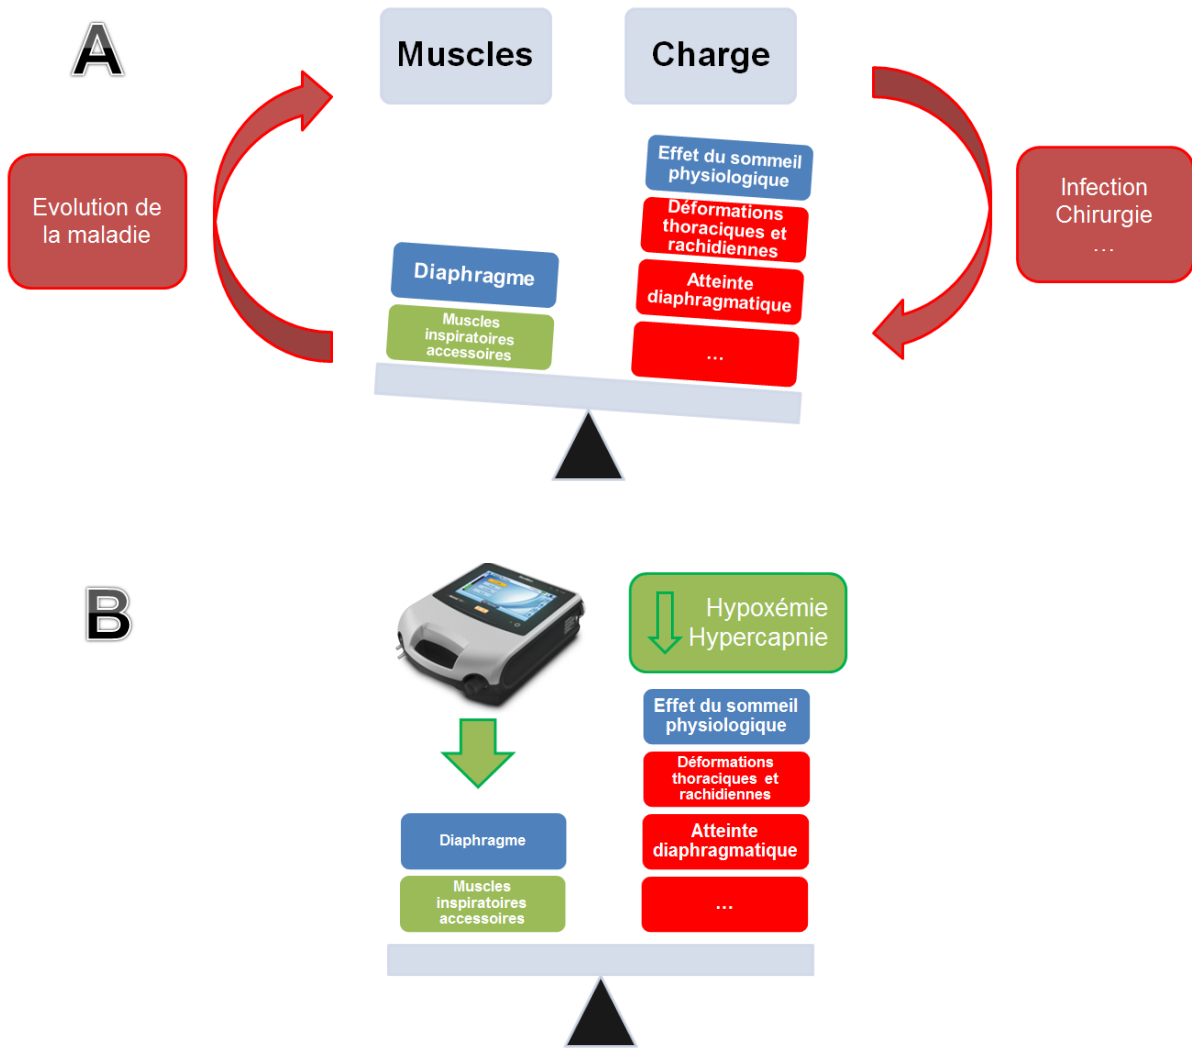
A

Muscles

Charge

Evolution de la maladie

Infection
Chirurgie
…

Effet du sommeil physiologique

Déformations thoraciques et rachidiennes

Atteinte diaphragmatique

…

Diaphragme

Muscles inspiratoires accessoires

B

Hypoxémie
Hypercapnie

Effet du sommeil physiologique

Déformations thoraciques et rachidiennes

Atteinte diaphragmatique

…

Diaphragme

Muscles inspiratoires accessoires